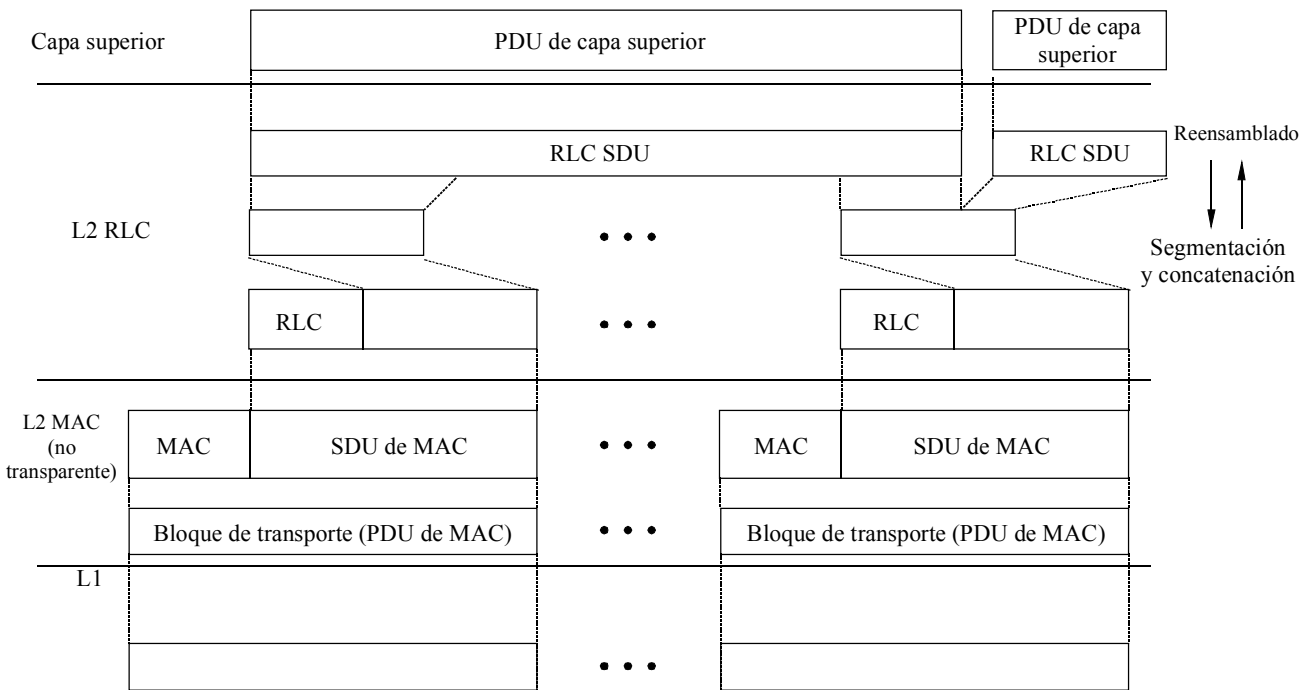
Capa superior

PDU de capa superior

PDU de capa superior

RLC SDU

RLC SDU

Reensamblado

L2 RLC

• • •

Segmentación y concatenación

RLC

• • •

RLC

L2 MAC (no transparente)

MAC

SDU de MAC

• • •

MAC

SDU de MAC

Bloque de transporte (PDU de MAC)

• • •

Bloque de transporte (PDU de MAC)

L1

• • •